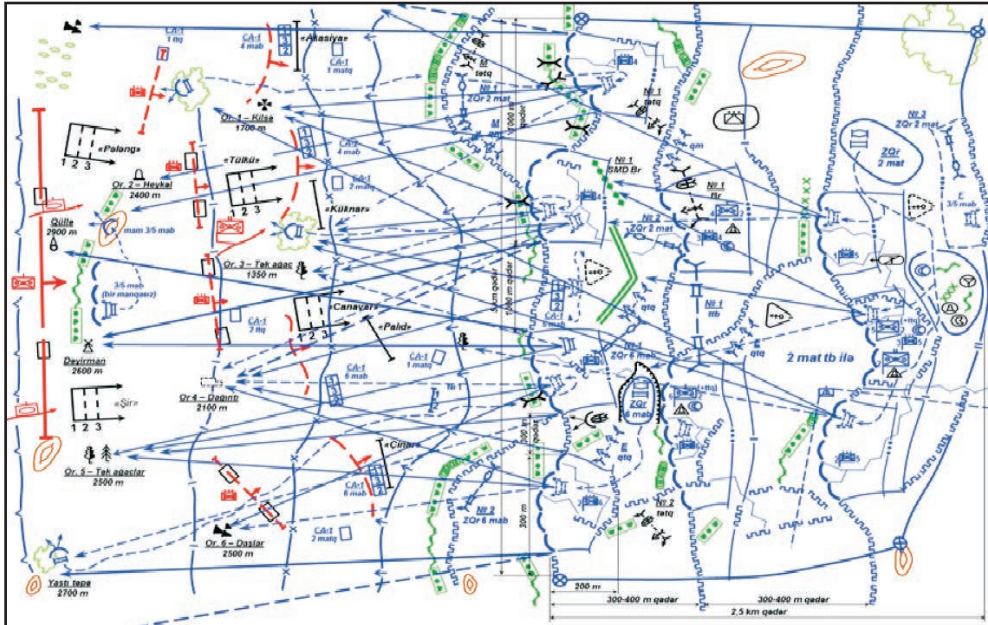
CA-1
1 tq

CA-1
4 mab

«Akasiya»

CA-1
1 matq

«Palang»
1 2 3

Or. 1 – Kilsə
1700 m

CA-1
4 mab

«Tülkü»
1 2 3

Or. 2 – Heykəl
2400 m

CA-1
2 mab

Qüllə
2900 m

mam 3/5 mab

«Küləkər»

3/5 mab
(bir manqasız)

Or. 3 – Tək ağac
1350 m

CA-1
2 tq

«Canavar»
1 2 3

«Palıd»

CA-1
6 mab

CA-1
1 matq

Dəyirman
2600 m

«Şir»
1 2 3

Or 4 – Dəğirti
2100 m

«Cinar»

CA-1
6 mab

Or. 5 – Tək ağaclar
2500 m

CA-1
2 mab

Or. 6 – Daşlar
2500 m

Yastı təpə
2700 m

M
tatq

№ 1
ZQr 2 mat

M
tatq

1000 m qədər

№ 1
tatq

№ 1
SMD Br

№ 1
Br

№ 2
ZQr 2 mat

№ 1
ttb

CA-1
3 mab

№ 1
ZQr 6 mab

ZQr
6 mab

qtq

№ 2
ZQr 6 mab

№ 2
tatq

5 km qədər

1000 m qədər

300 m qədər

200 m

200 m

300-400 m qədər

300-400 m qədər

2,5 km qədər

№ 3
ZQr 2 mat

ZQr
2 mat

3/5 mab

2 mat tb ilə

qtq

qm